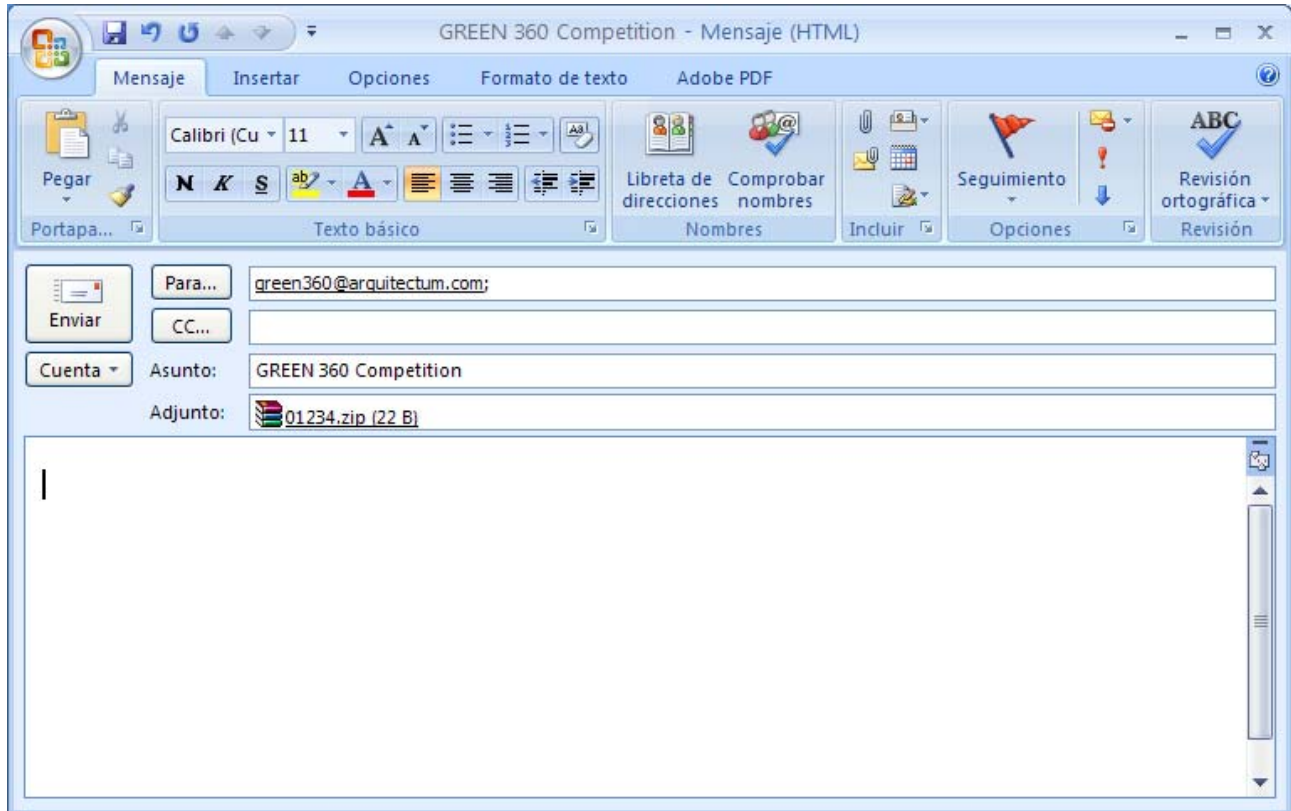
GREEN 360 Competition - Mensaje (HTML)

Mensaje Insertar Opciones Formato de texto Adobe PDF

Pegar
Portapa...

Calibri (Cu 11
N K S
Texto básico

Libreta de direcciones
Comprobar nombres
Nombres

Incluir

Seguimiento
Opciones

ABC
Revisión ortográfica
Revisión

Enviar
Para... green360@arquitectum.com;
CC...
Cuenta
Asunto: GREEN 360 Competition
Adjunto: 01234.zip (22 B)